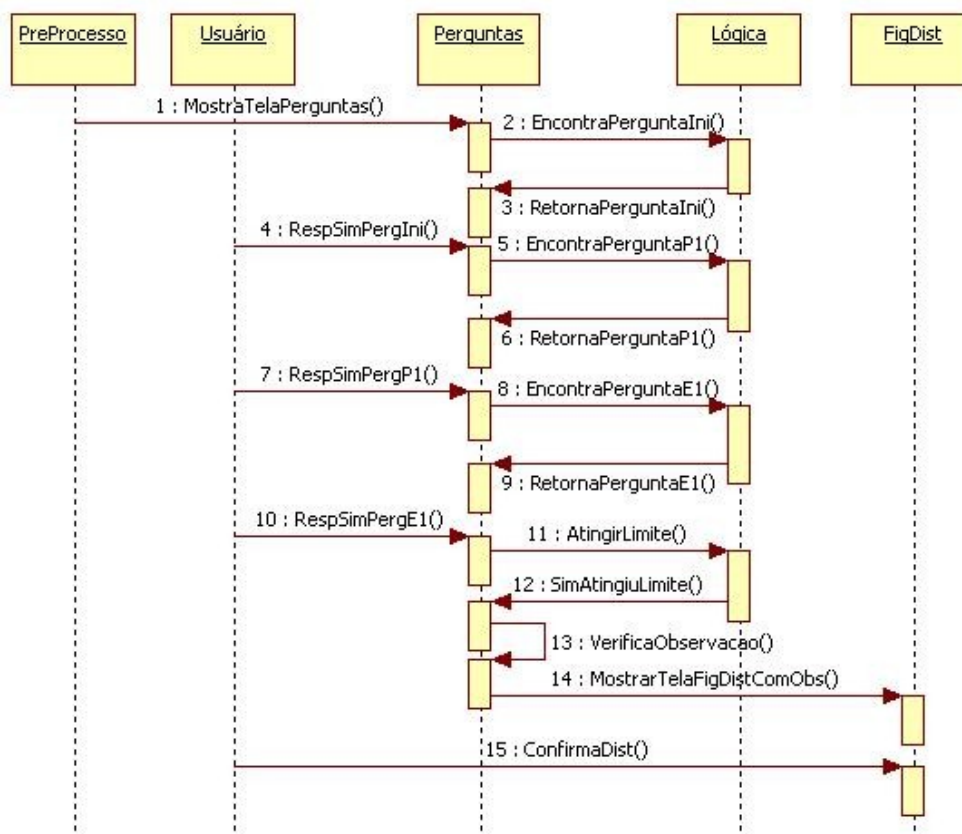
PreProcesso

Usuário

Perguntas

Lógica

FigDist

1 : MostraTelaPerguntas()

2 : EncontraPerguntaIni()

3 : RetornaPerguntaIni()

4 : RespSimPergIni()

5 : EncontraPerguntaP1()

6 : RetornaPerguntaP1()

7 : RespSimPergP1()

8 : EncontraPerguntaE1()

9 : RetornaPerguntaE1()

10 : RespSimPergE1()

11 : AtingirLimite()

12 : SimAtingiuLimite()

13 : VerificaObservacao()

14 : MostrarTelaFigDistComObs()

15 : ConfirmaDist()